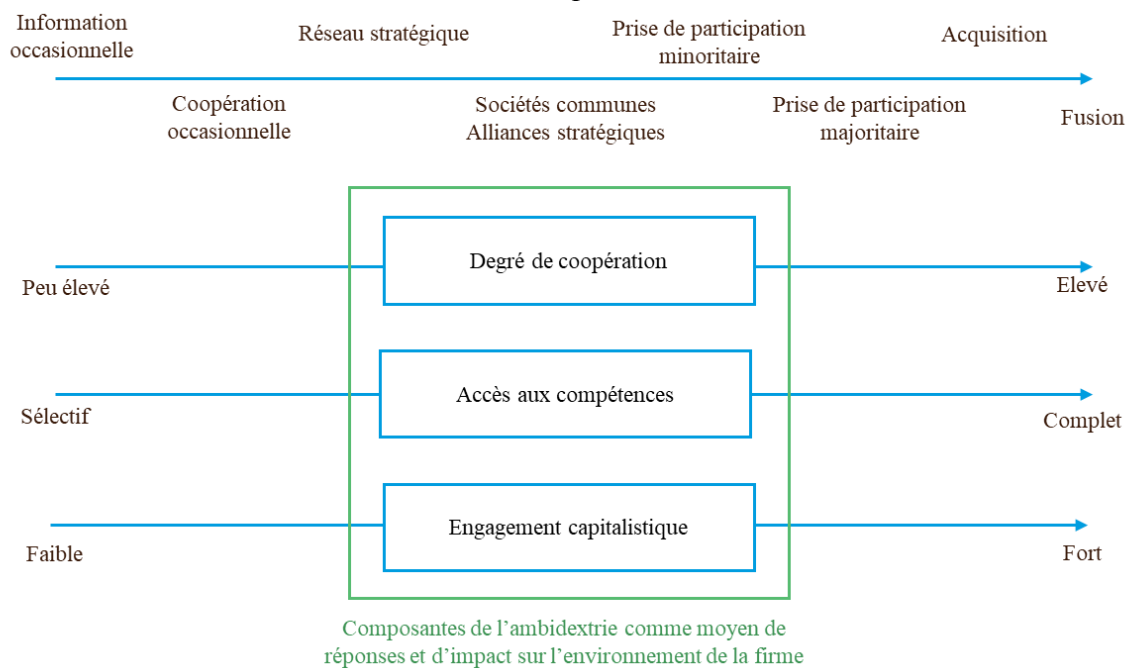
Information occasionnelle

Réseau stratégique

Prise de participation minoritaire

Acquisition

Coopération occasionnelle

Sociétés communes
Alliances stratégiques

Prise de participation majoritaire

Fusion

Peu élevé

Degré de coopération

Elevé

Sélectif

Accès aux compétences

Complet

Faible

Engagement capitalistique

Fort

Composantes de l'ambidextrie comme moyen de réponses et d'impact sur l'environnement de la firme